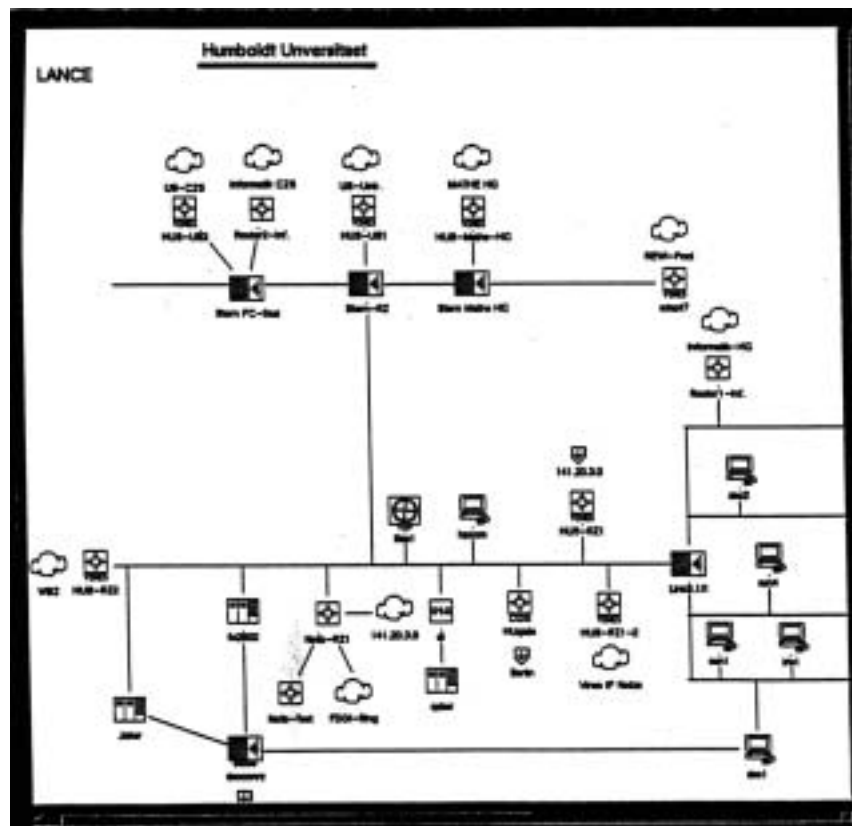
Humboldt Unversitaet

LANCE

UB-C29
Informatik C29
UB-Linn.
MATHE HG
HUB-UB2
Router-Inf.
HUB-UB1
HUB-Mathe-HG
Stern FC-Saal
Stern-R2
Stern Mathe HG
REWA-Post
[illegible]
Informatik-HG
Router1-Inf.
141.20.3.0
HUB-R21
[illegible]
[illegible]
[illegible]
WB2
HUB-R22
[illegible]
Xylo-R21
141.20.5.0
HUB-R21-2
Virus IP Netze
Xylo-Test
FDDI-Ring
Joker
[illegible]
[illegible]
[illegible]
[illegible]
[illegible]
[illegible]